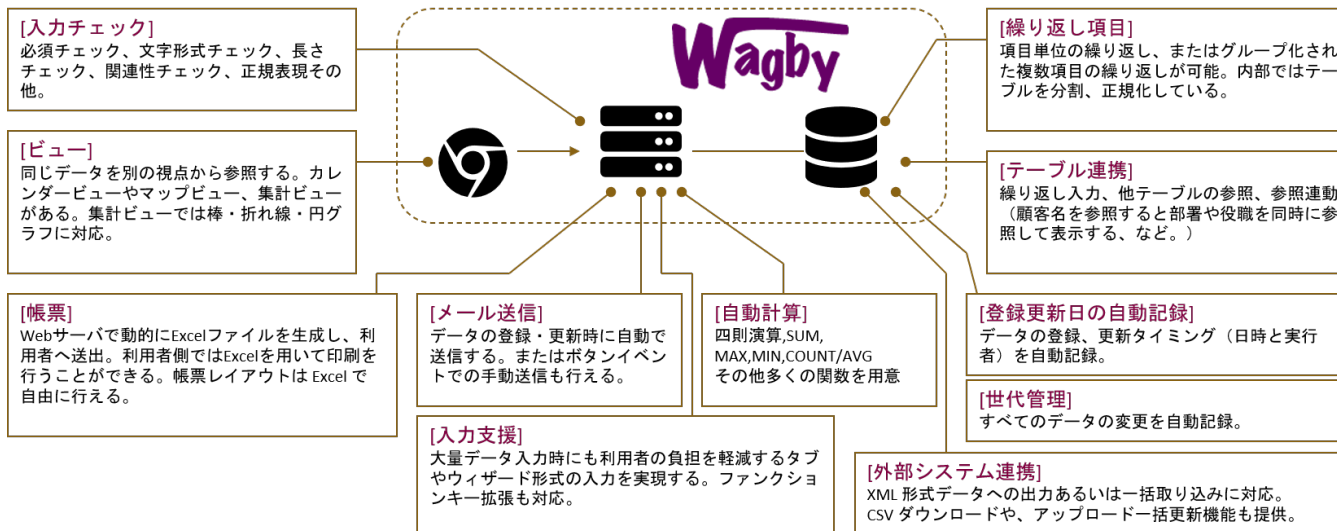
[入力チェック]
必須チェック、文字形式チェック、長さチェック、関連性チェック、正規表現その他。

Wagby

[繰り返し項目]
項目単位の繰り返し、またはグループ化された複数項目の繰り返しが可能。内部ではテーブルを分割、正規化している。

[ビュー]
同じデータを別の視点から参照する。カレンダービューやマップビュー、集計ビューがある。集計ビューでは棒・折れ線・円グラフに対応。

[テーブル連携]
繰り返し入力、他テーブルの参照、参照連動（顧客名を参照すると部署や役職を同時に参照して表示する、など。）

[帳票]
Webサーバで動的にExcelファイルを生成し、利用者へ送出。利用者側ではExcelを用いて印刷を行うことができる。帳票レイアウトは Excel で自由に行える。

[メール送信]
データの登録・更新時に自動で送信する。またはボタンイベントでの手動送信も行える。

[自動計算]
四則演算,SUM, MAX,MIN,COUNT/AVG その他多くの関数を用意

[登録更新日の自動記録]
データの登録、更新タイミング（日時と実行者）を自動記録。

[世代管理]
すべてのデータの変更を自動記録。

[入力支援]
大量データ入力時にも利用者の負担を軽減するタブやウィザード形式の入力を実現する。ファンクションキー拡張も対応。

[外部システム連携]
XML 形式データへの出力あるいは一括取り込みに対応。CSV ダウンロードや、アップロード一括更新機能も提供。